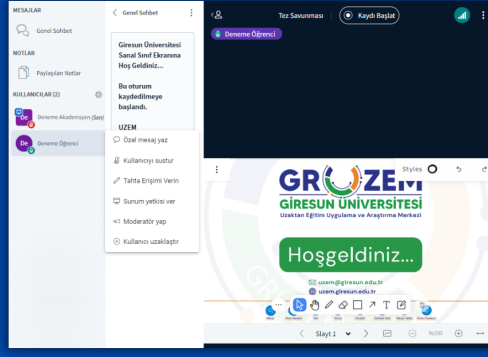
MESAJLAR

Genel Sohbet

NOTLAR

Paylaşılan Notlar

KULLANICILAR (2)

De Deneme Akademisyen (Sen)

De Deneme Öğrenci

Genel Sohbet

Giresun Üniversitesi Sanal Sınıf Ekranına Hoş Geldiniz...

Bu oturum kaydedilmeye başlandı.

UZEM

Özel mesaj yaz

Kullanıcıyı sustur

Tahta Erişimi Verin

Sunum yetkisi ver

Moderatör yap

Kullanıcı uzaklaştır

Tez Savunması

Kaydı Başlat

Deneme Öğrenci

Styles

GRUZEM

GİRESUN ÜNİVERSİTESİ

Uzaktan Eğitim Uygulama ve Araştırma Merkezi

Hoşgeldiniz...

uzem@giresun.edu.tr

uzem.giresun.edu.tr

Slayt 1

%100